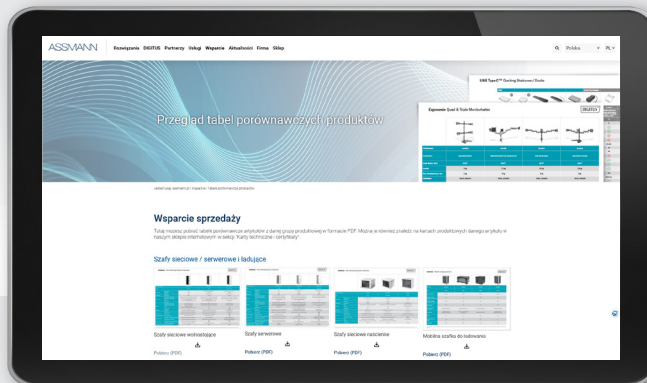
ASSMANN Rozwiązania DIGITUS Partnerzy Usługi Wsparcie Aktualności Firma Sklep

Polska PL

USB Type-C™ Docking Stations / Dock

Ergonomic Dual & Triple Monitorhalter

Przegląd tabel porównawczych produktów

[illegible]

Wsparcie sprzedaży

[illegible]

Szafy sieciowe / serwerowe i ładujące

Szafy sieciowe wolnostojące

Pobierz (PDF)

Szafy serwerowe

Pobierz (PDF)

Szafy sieciowe naścienne

Pobierz (PDF)

Mobilna szafka do ładowania

Pobierz (PDF)